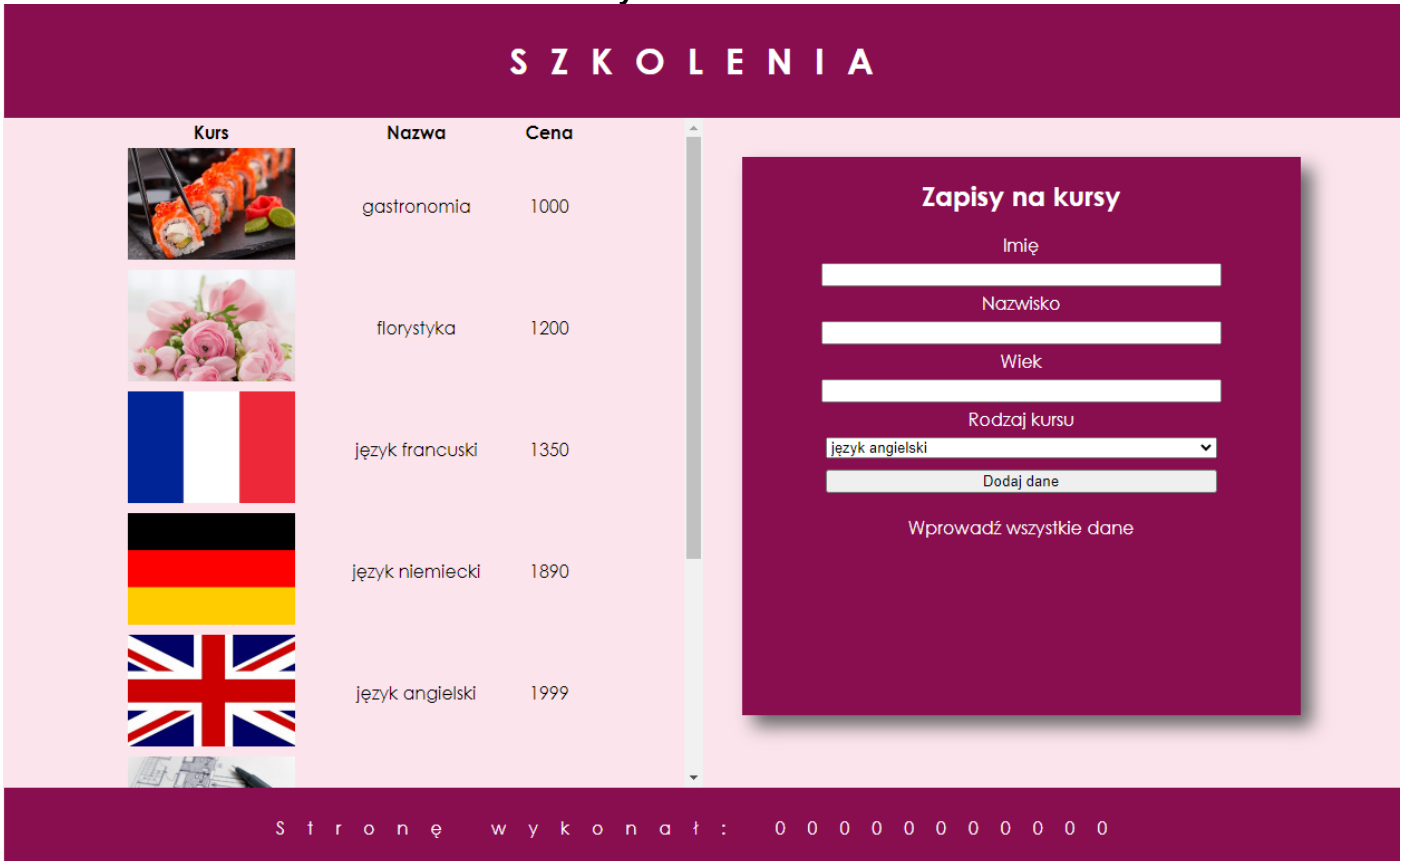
SZKOLENIA

| Kurs | Nazwa | Cena |
|---|---|---|
| | gastronomia | 1000 |
| | florystyka | 1200 |
| | język francuski | 1350 |
| | język niemiecki | 1890 |
| | język angielski | 1999 |

Zapisy na kursy

Imię

Nazwisko

Wiek

Rodzaj kursu

język angielski

Dodaj dane

Wprowadź wszystkie dane

Stronę wykonał: 00000000000